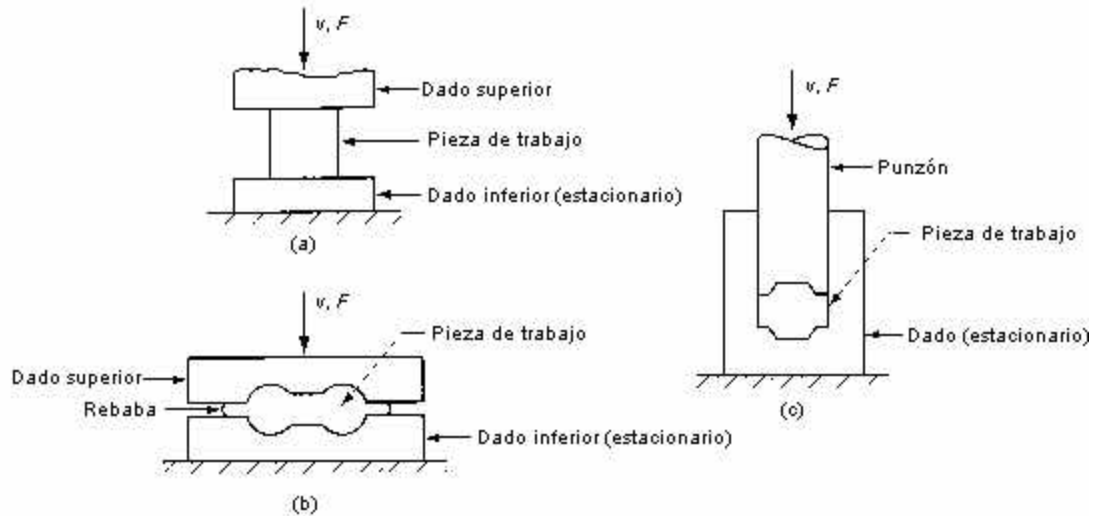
$v$, $F$

Dado superior

Pieza de trabajo

Dado inferior (estacionario)

(a)

$v$, $F$

Pieza de trabajo

Dado superior

Rebaba

Dado inferior (estacionario)

(b)

$v$, $F$

Punzón

Pieza de trabajo

Dado (estacionario)

(c)